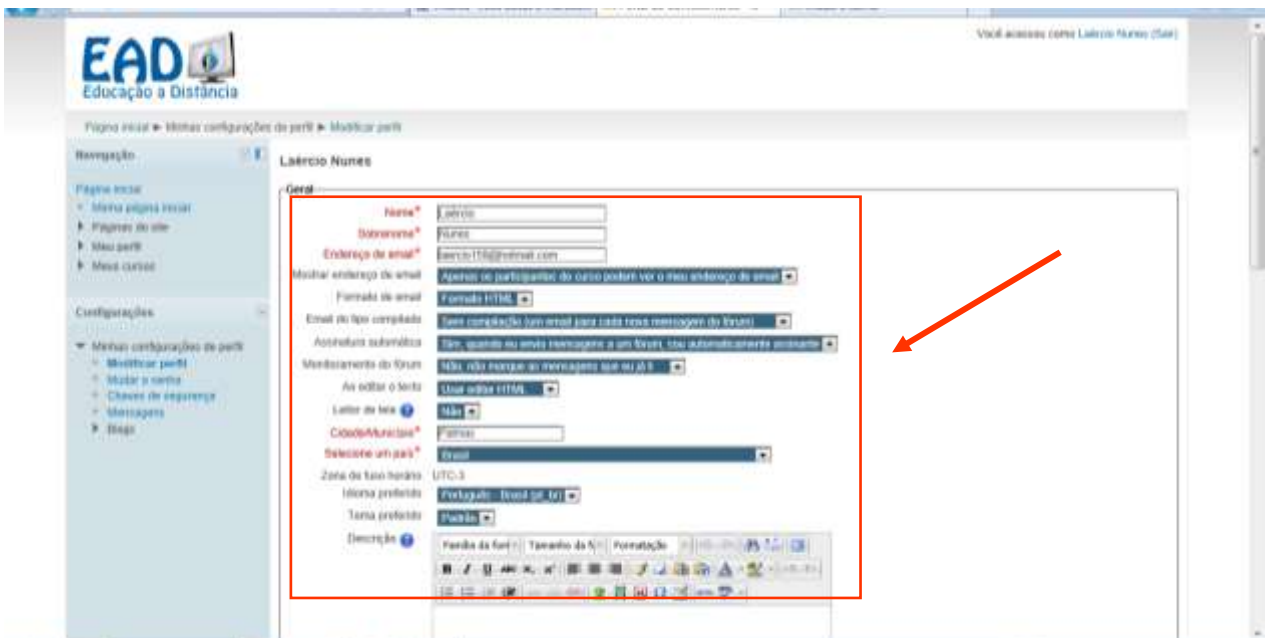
EAD
Educação a Distância

Você acessou como Laércio Nunes (Sair)

Página inicial ► Minhas configurações do perfil ► Modificar perfil

Navegação
Página inicial
Minha página inicial
Páginas do site
Meu perfil
Meus cursos

Configurações
Minhas configurações do perfil
Modificar perfil
Mudar a senha
Chaves de segurança
Mensagens
Blogs

Laércio Nunes

Geral
Nome* Laércio
Sobrenome* Nunes
Endereço de email* laercio159@hotmail.com
Mostrar endereço de email Apenas os participantes do curso podem ver o meu endereço de email
Formato de email Formato HTML
Email do tipo compilado Sem compilação (um email para cada nova mensagem do fórum)
Assinatura automática Sim, quando eu envio mensagens a um fórum, sou automaticamente assinante
Monitoramento do fórum Não, não marque as mensagens que eu já li
Ao editar o texto Usar editor HTML
Leitor de tela Não
Cidade/Município* Palmas
Selecione um país* Brasil
Zona de fuso horário UTC-3
Idioma preferido Português - Brasil (pt_br)
Tema preferido Padrão
Descrição
Família da font Tamanho da f Formatação